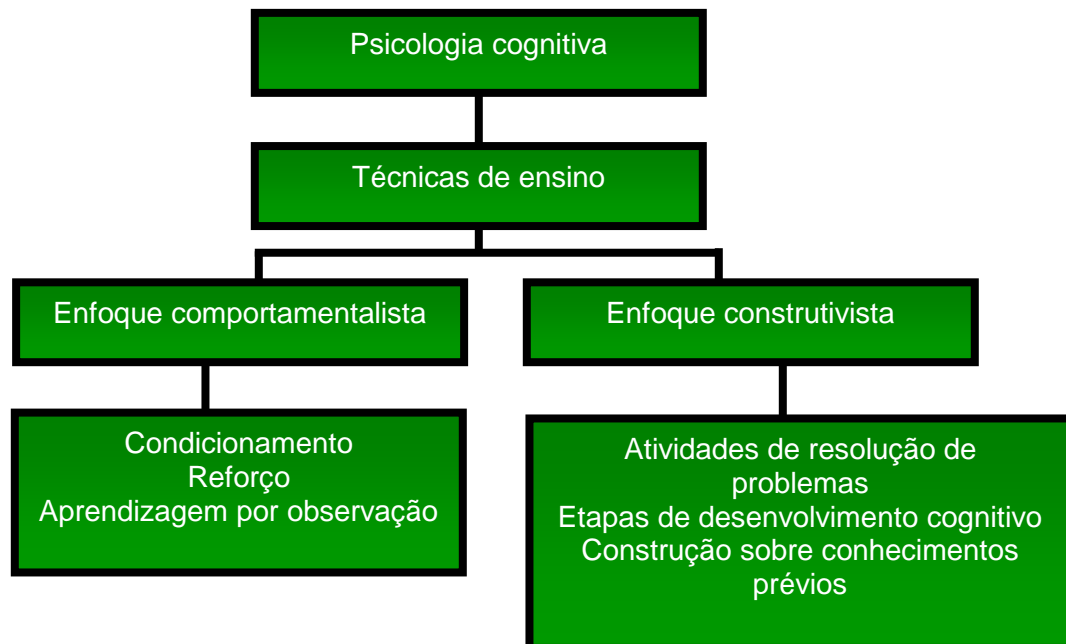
Psicologia cognitiva

Técnicas de ensino

Enfoque comportamentalista

Enfoque construtivista

Condicionamento
Reforço
Aprendizagem por observação

Atividades de resolução de problemas
Etapas de desenvolvimento cognitivo
Construção sobre conhecimentos prévios